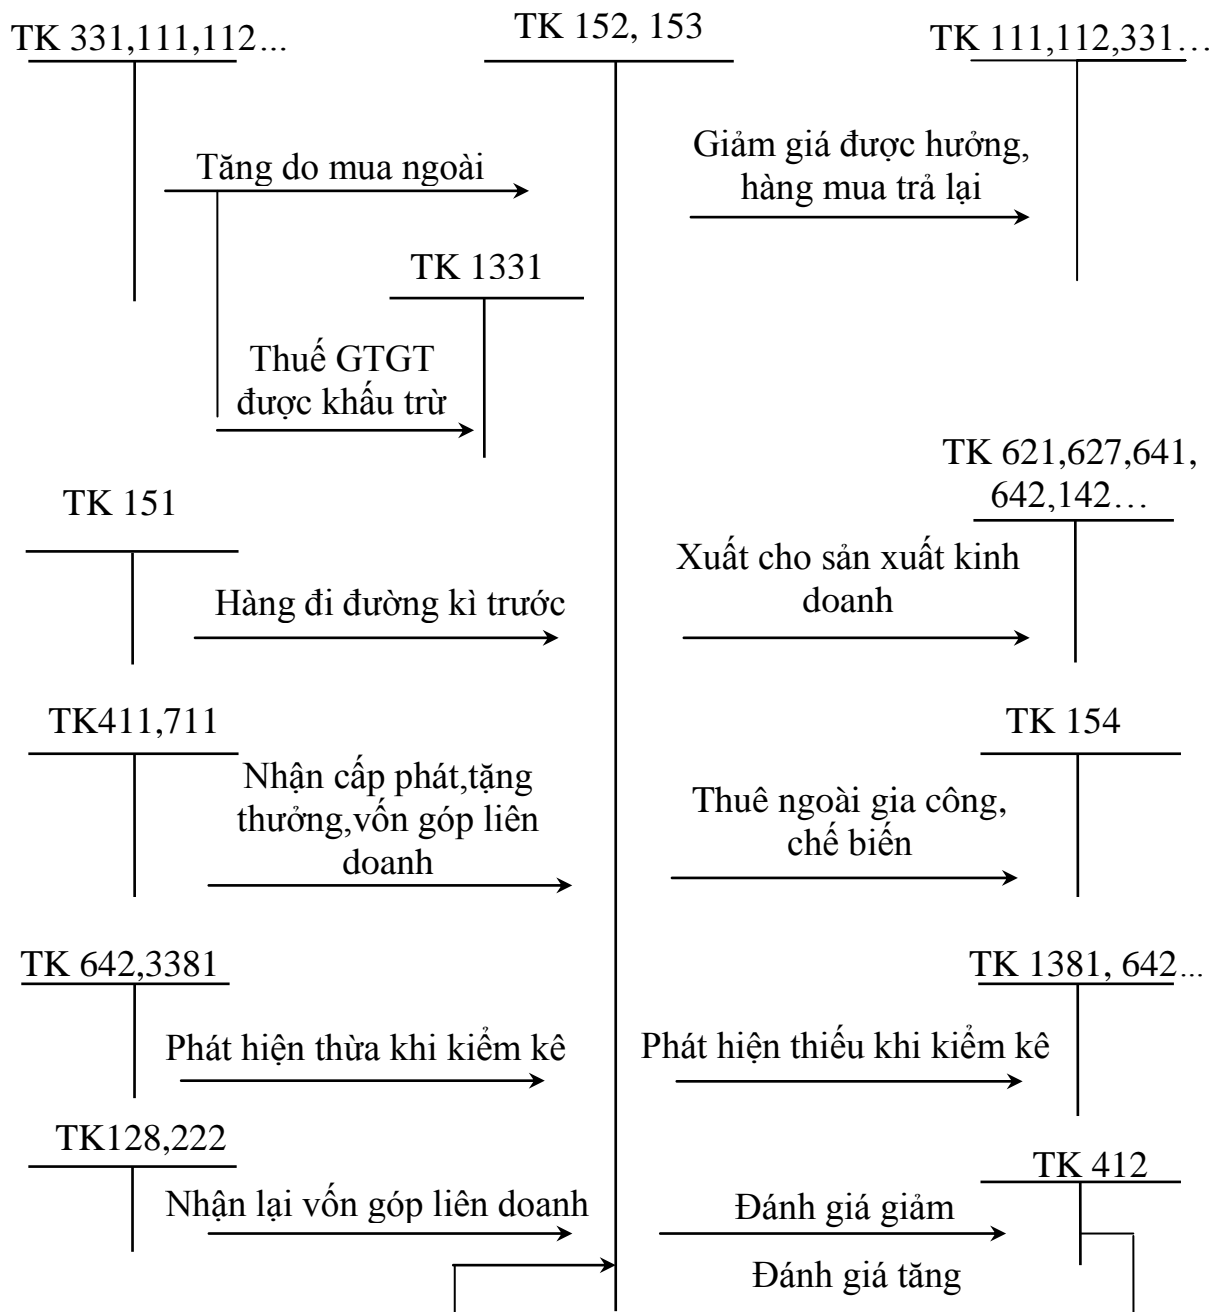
TK 331,111,112...

TK 152, 153

TK 111,112,331…

Tăng do mua ngoài

Giảm giá được hưởng, hàng mua trả lại

TK 1331

Thuế GTGT được khấu trừ

TK 621,627,641, 642,142…

TK 151

Hàng đi đường kì trước

Xuất cho sản xuất kinh doanh

TK411,711

TK 154

Nhận cấp phát,tặng thưởng,vốn góp liên doanh

Thuê ngoài gia công, chế biến

TK 642,3381

TK 1381, 642...

Phát hiện thừa khi kiểm kê

Phát hiện thiếu khi kiểm kê

TK128,222

TK 412

Nhận lại vốn góp liên doanh

Đánh giá giảm

Đánh giá tăng